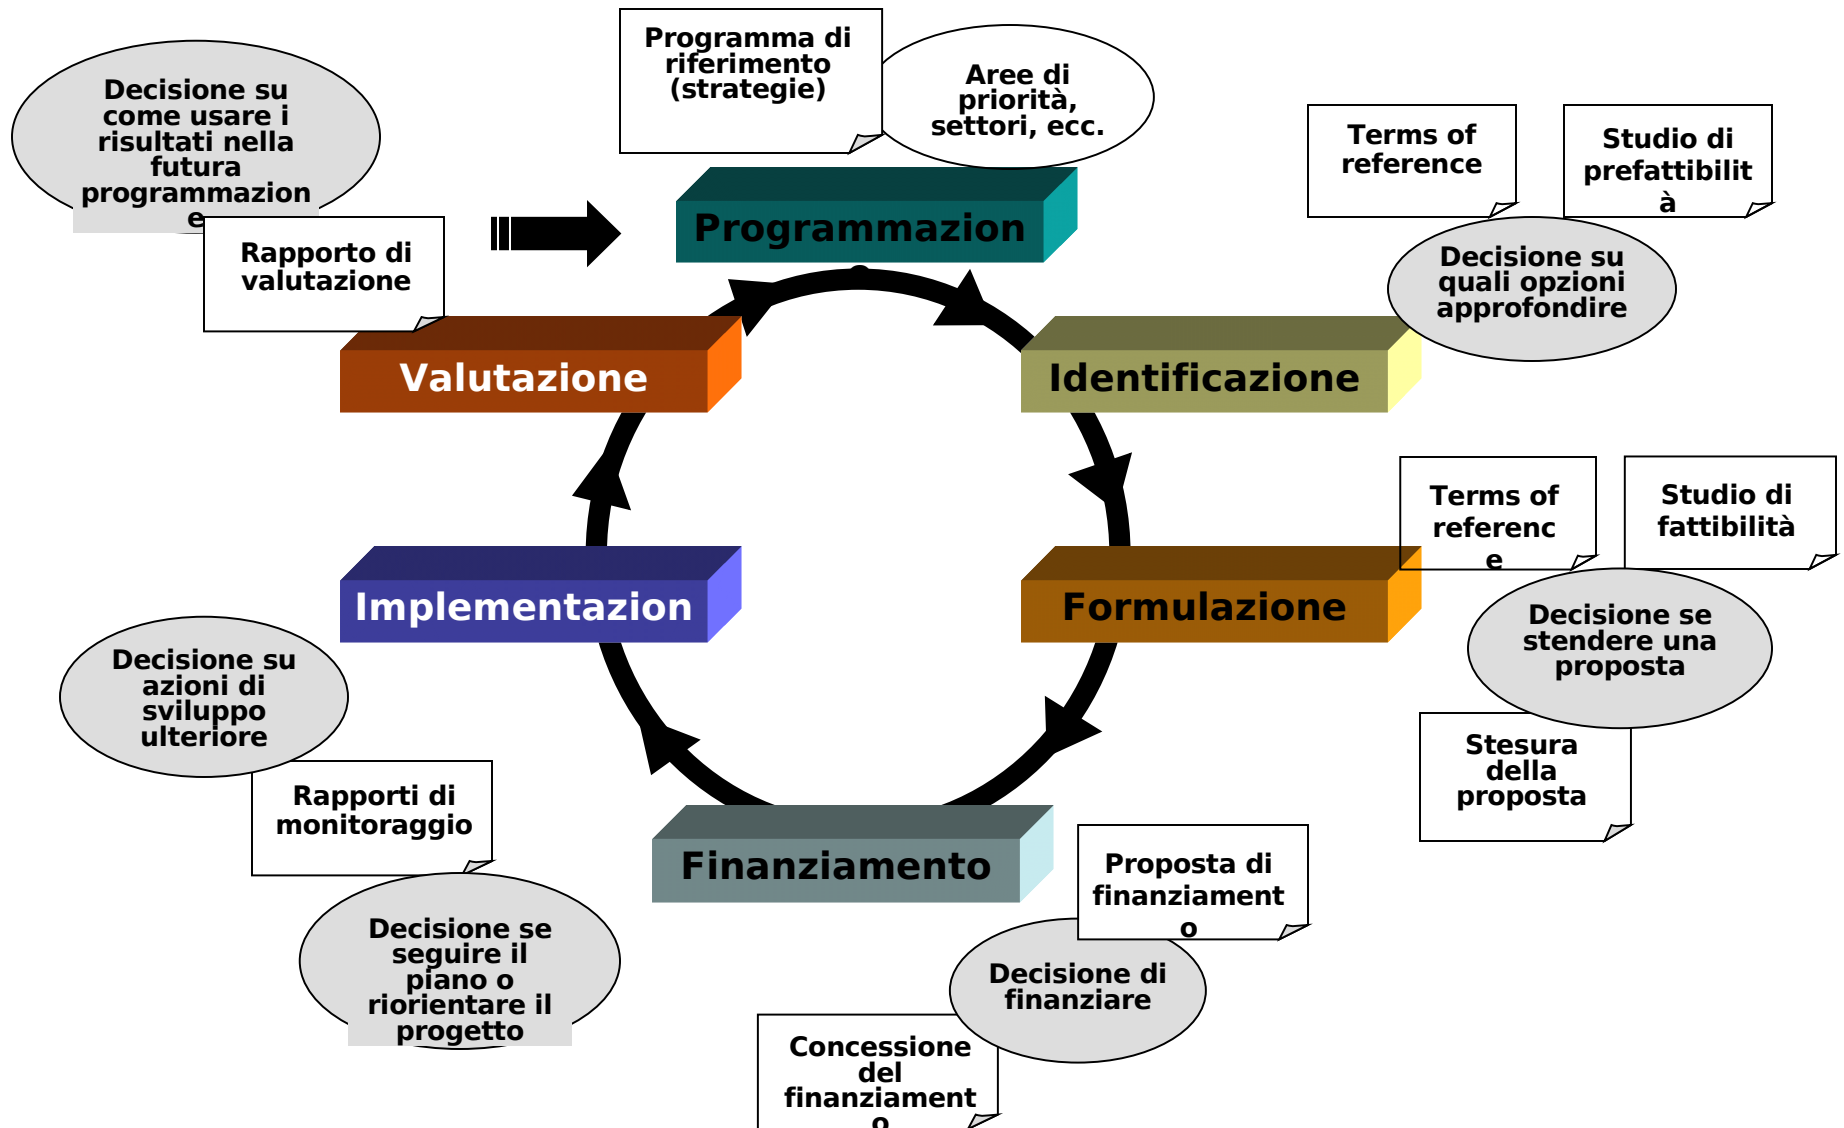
Decisione su come usare i risultati nella futura programmazion e

Rapporto di valutazione

Programma di riferimento (strategie)

Aree di priorità, settori, ecc.

Programmazion

Terms of reference

Studio di prefattibilit à

Decisione su quali opzioni approfondire

Valutazione

Identificazione

Terms of referenc e

Studio di fattibilità

Implementazion

Formulazione

Decisione se stendere una proposta

Stesura della proposta

Decisione su azioni di sviluppo ulteriore

Rapporti di monitoraggio

Finanziamento

Proposta di finanziament o

Decisione se seguire il piano o riorientare il progetto

Decisione di finanziare

Concessione del finanziament o